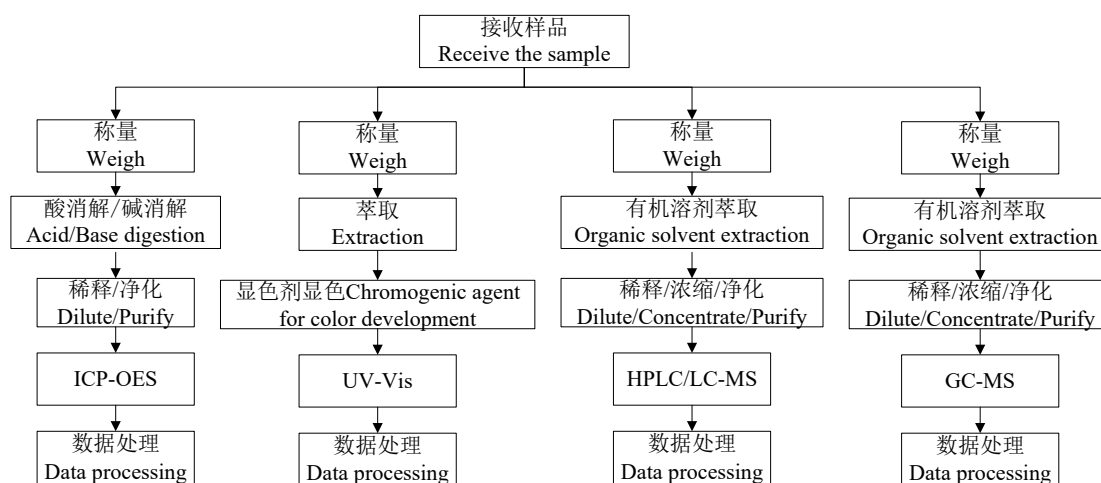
接收样品
Receive the sample

称量
Weigh

酸消解/碱消解
Acid/Base digestion

稀释/净化
Dilute/Purify

ICP-OES

数据处理
Data processing

称量
Weigh

萃取
Extraction

显色剂显色Chromogenic agent for color development

UV-Vis

数据处理
Data processing

称量
Weigh

有机溶剂萃取
Organic solvent extraction

稀释/浓缩/净化
Dilute/Concentrate/Purify

HPLC/LC-MS

数据处理
Data processing

称量
Weigh

有机溶剂萃取
Organic solvent extraction

稀释/浓缩/净化
Dilute/Concentrate/Purify

GC-MS

数据处理
Data processing